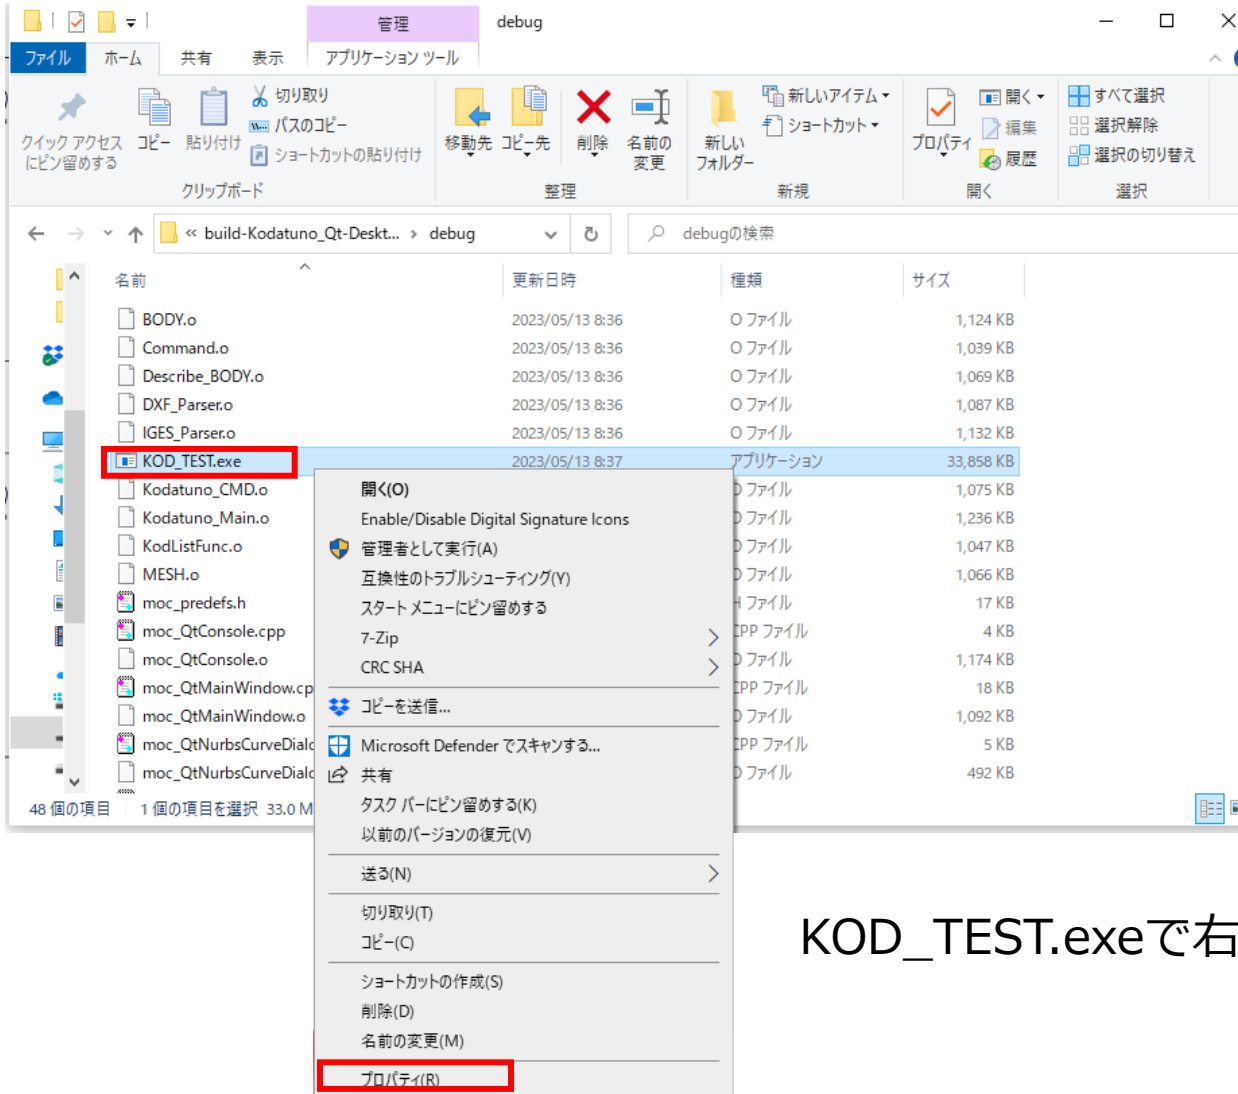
管理 debug

ファイル ホーム 共有 表示 アプリケーション ツール

クイック アクセスにピン留めする コピー 貼り付け 切り取り パスのコピー ショートカットの貼り付け
クリップボード

移動先 コピー先 削除 名前の変更
整理

新しいフォルダー 新しいアイテム ショートカット
新規

プロパティ 開く 編集 履歴
開く

すべて選択 選択解除 選択の切り替え
選択

« build-Kodatuno_Qt-Deskt... › debug

debugの検索

| 名前 | 更新日時 | 種類 | サイズ |
|---|---|---|---|
| BODY.o | 2023/05/13 8:36 | O ファイル | 1,124 KB |
| Command.o | 2023/05/13 8:36 | O ファイル | 1,039 KB |
| Describe_BODY.o | 2023/05/13 8:36 | O ファイル | 1,069 KB |
| DXF_Parser.o | 2023/05/13 8:36 | O ファイル | 1,087 KB |
| IGES_Parser.o | 2023/05/13 8:36 | O ファイル | 1,132 KB |
| KOD_TEST.exe | 2023/05/13 8:37 | アプリケーション | 33,858 KB |
| Kodatuno_CMD.o | | ファイル | 1,075 KB |
| Kodatuno_Main.o | | ファイル | 1,236 KB |
| KodListFunc.o | | ファイル | 1,047 KB |
| MESH.o | | ファイル | 1,066 KB |
| moc_predefs.h | | ファイル | 17 KB |
| moc_QtConsole.cpp | | PP ファイル | 4 KB |
| moc_QtConsole.o | | ファイル | 1,174 KB |
| moc_QtMainWindow.cp | | PP ファイル | 18 KB |
| moc_QtMainWindow.o | | ファイル | 1,092 KB |
| moc_QtNurbsCurveDialo | | PP ファイル | 5 KB |
| moc_QtNurbsCurveDialo | | ファイル | 492 KB |

48 個の項目 1 個の項目を選択 33.0 M

開く(O)
Enable/Disable Digital Signature Icons
管理者として実行(A)
互換性のトラブルシューティング(Y)
スタート メニューにピン留めする
7-Zip
CRC SHA
コピーを送信...
Microsoft Defender でスキャンする...
共有
タスク バーにピン留めする(K)
以前のバージョンの復元(V)
送る(N)
切り取り(T)
コピー(C)
ショートカットの作成(S)
削除(D)
名前の変更(M)
プロパティ(R)

KOD_TEST.exeで右